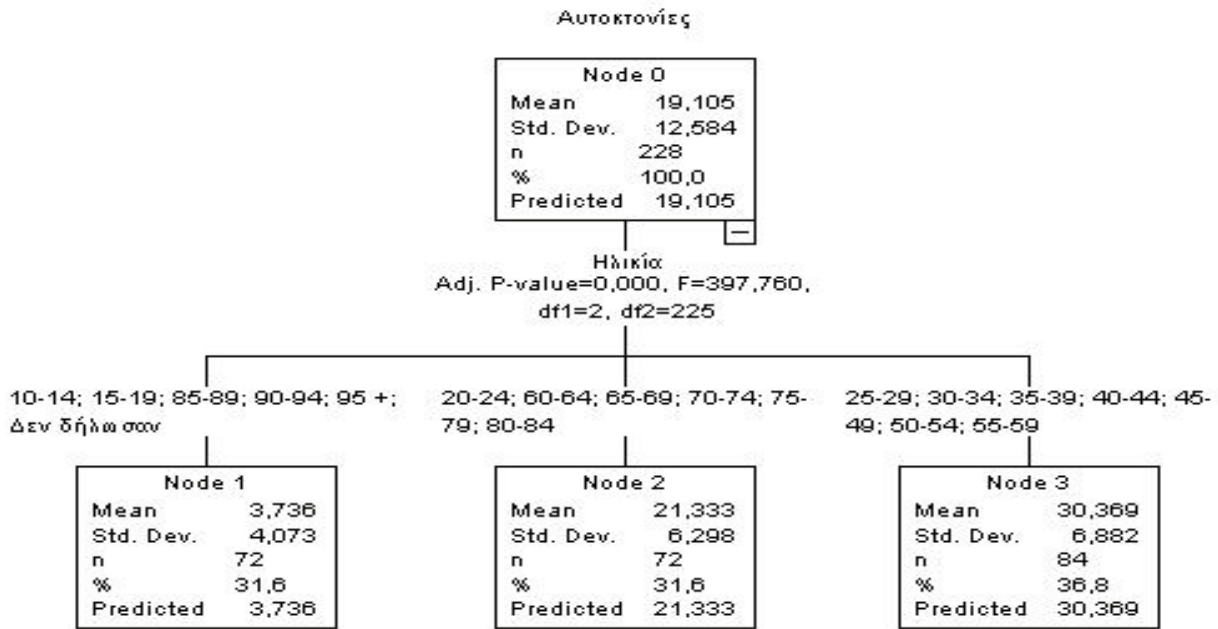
Αυτοκτονίες

Node 0
Mean 19,105
Std. Dev. 12,584
n 228
% 100,0
Predicted 19,105

Ηλικία
Adj. P-value=0,000, F=397,760, df1=2, df2=225

10-14; 15-19; 85-89; 90-94; 95 +; Δεν δήλωσαν

Node 1
Mean 3,736
Std. Dev. 4,073
n 72
% 31,6
Predicted 3,736

20-24; 60-64; 65-69; 70-74; 75-79; 80-84

Node 2
Mean 21,333
Std. Dev. 6,298
n 72
% 31,6
Predicted 21,333

25-29; 30-34; 35-39; 40-44; 45-49; 50-54; 55-59

Node 3
Mean 30,369
Std. Dev. 6,882
n 84
% 36,8
Predicted 30,369